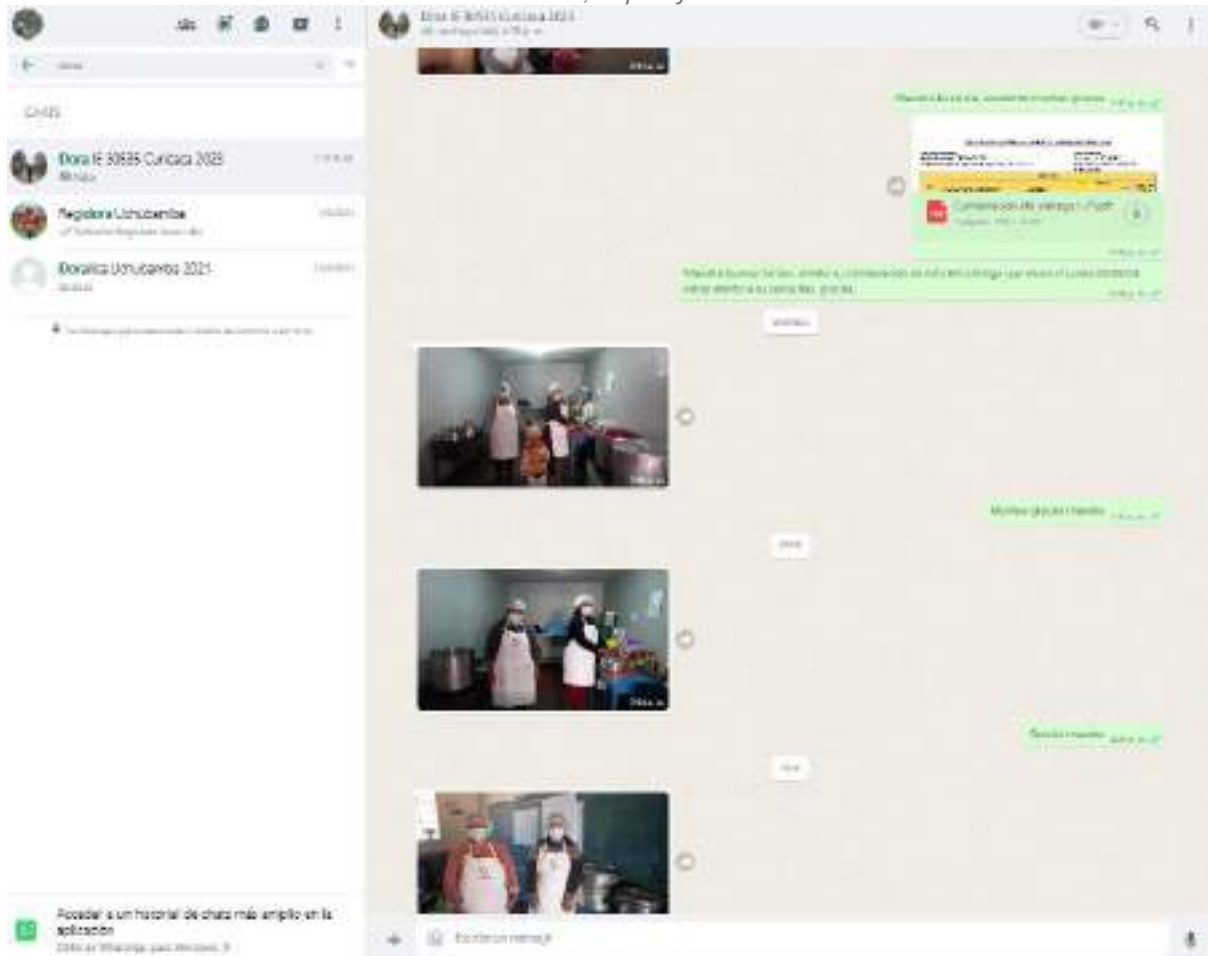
Dora IE 50585 Curicaca 2023

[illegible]

CHATS

Dora IE 50585 Curicaca 2023
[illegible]

Regidora Urubamba
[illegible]

Doralica Urubamba 2021
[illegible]

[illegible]

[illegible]

Constancia de entrega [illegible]

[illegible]

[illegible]

Muchas gracias maestra

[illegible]

Gracias maestra

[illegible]

Acceder a un historial de chats más amplio en la aplicación
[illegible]

Escribe un mensaje